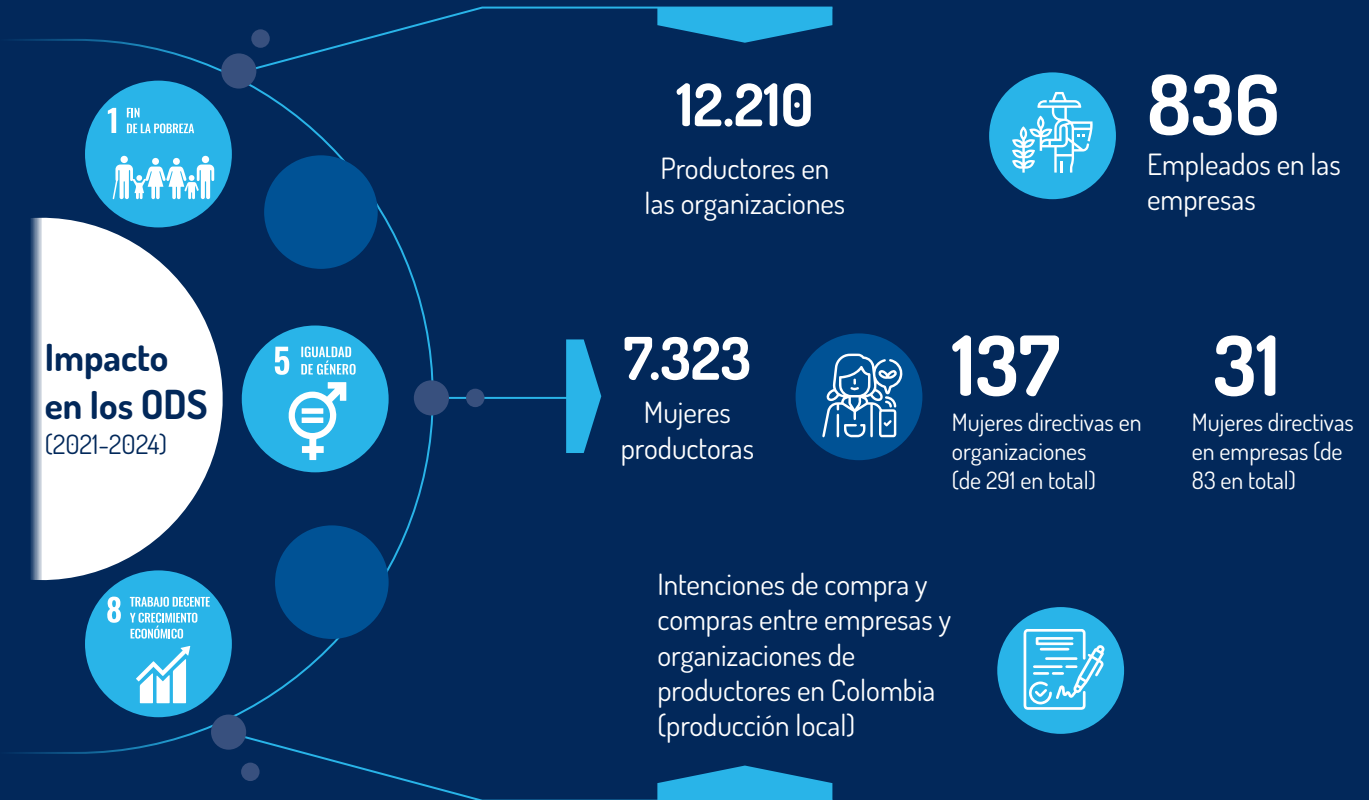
Impacto en los ODS
(2021-2024)

1 FIN DE LA POBREZA

5 IGUALDAD DE GÉNERO

8 TRABAJO DECENTE Y CRECIMIENTO ECONÓMICO

12.210
Productores en las organizaciones

836
Empleados en las empresas

7.323
Mujeres productoras

137
Mujeres directivas en organizaciones (de 291 en total)

31
Mujeres directivas en empresas (de 83 en total)

Intenciones de compra y compras entre empresas y organizaciones de productores en Colombia (producción local)